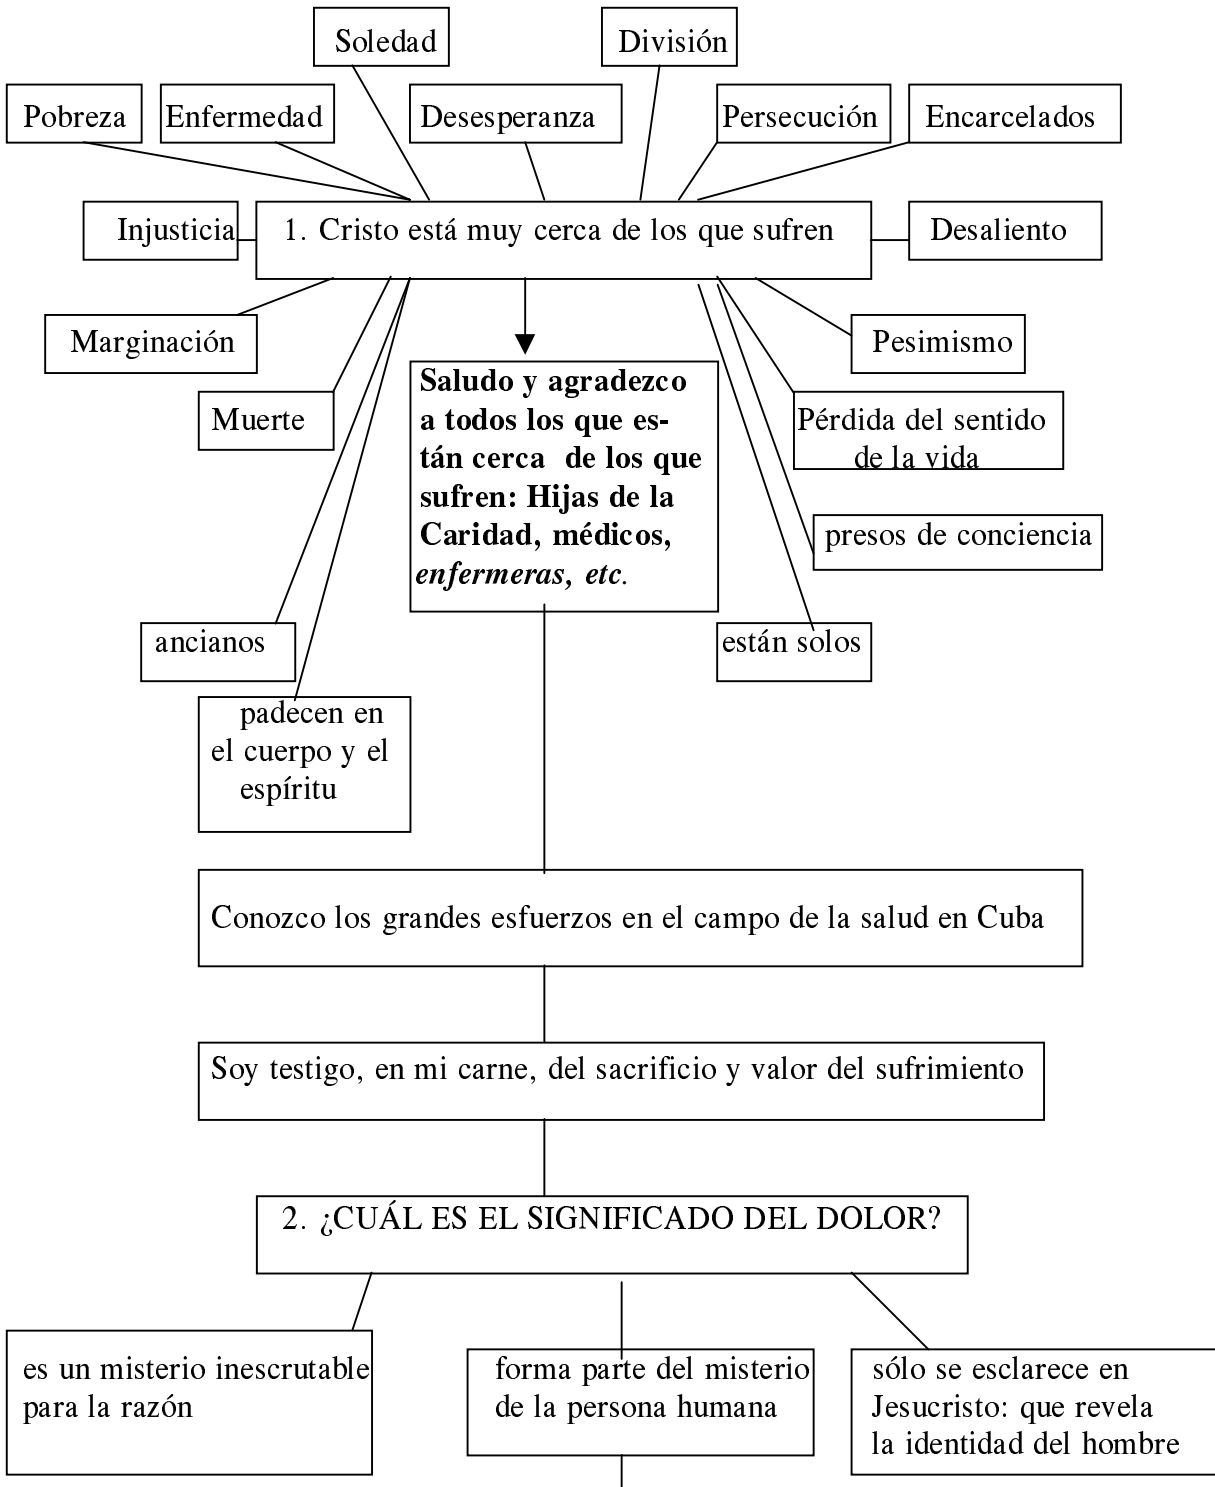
Soledad

División

Pobreza

Enfermedad

Desesperanza

Persecución

Encarcelados

Injusticia

1. Cristo está muy cerca de los que sufren

Desaliento

Marginación

Pesimismo

Muerte

**Saludo y agradezco a todos los que están cerca de los que sufren: Hijas de la Caridad, médicos,** *enfermeras, etc.*

Pérdida del sentido de la vida

presos de conciencia

ancianos

están solos

padecen en el cuerpo y el espíritu

Conozco los grandes esfuerzos en el campo de la salud en Cuba

Soy testigo, en mi carne, del sacrificio y valor del sufrimiento

2. ¿CUÁL ES EL SIGNIFICADO DEL DOLOR?

es un misterio inescrutable para la razón

forma parte del misterio de la persona humana

sólo se esclarece en Jesucristo: que revela la identidad del hombre